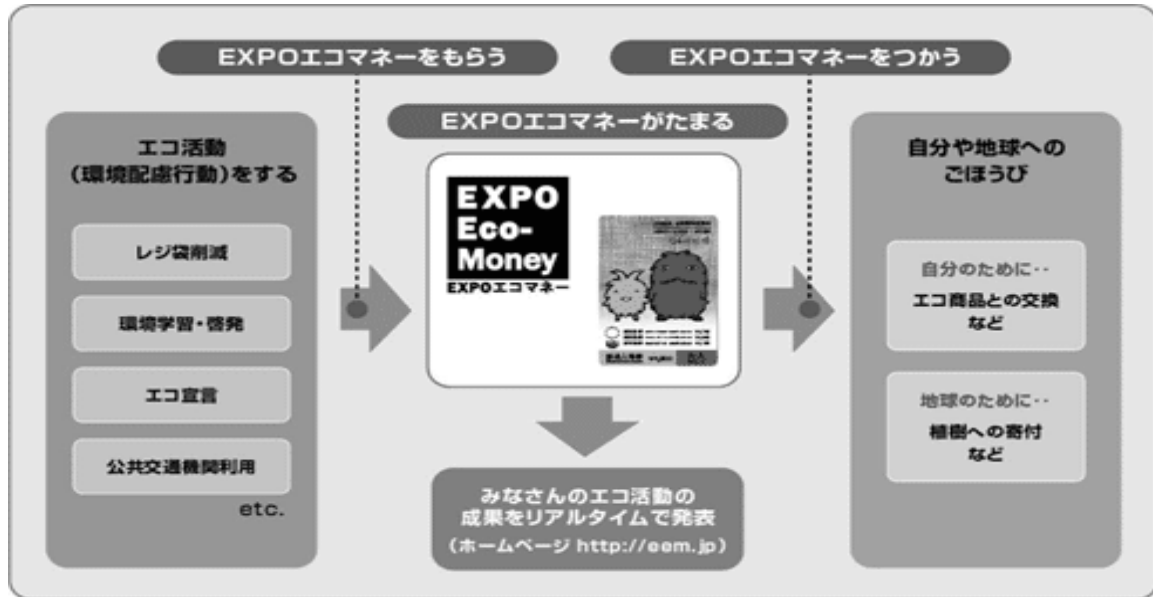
EXPOエコマネーをもらう

EXPOエコマネーをつかう

EXPOエコマネーがたまる

エコ活動
（環境配慮行動）をする

レジ袋削減

環境学習・啓発

エコ宣言

公共交通機関利用

etc.

EXPO
Eco-
Money
EXPOエコマネー

みなさんのエコ活動の
成果をリアルタイムで発表
（ホームページ http://eem.jp）

自分や地球への
ごほうび

自分のために‥
エコ商品との交換
など

地球のために‥
植樹への寄付
など